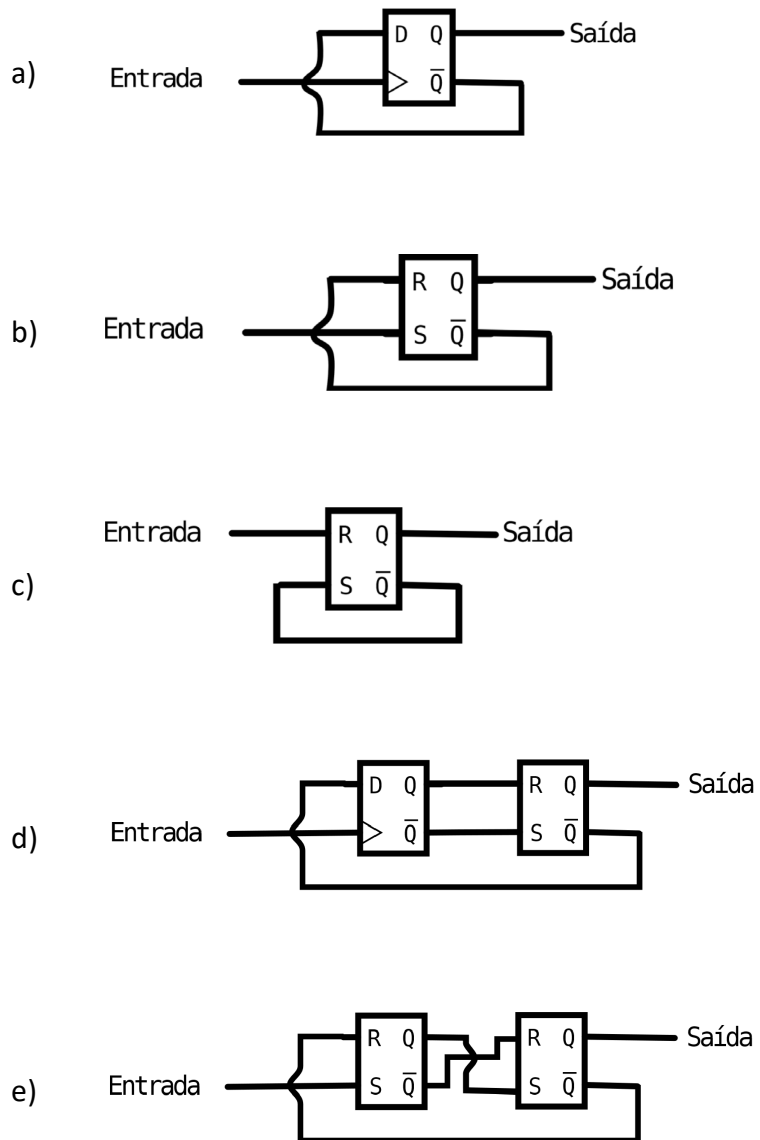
a) Entrada D Q $\overline{Q}$ Saída

b) Entrada R Q S $\overline{Q}$ Saída

c) Entrada R Q S $\overline{Q}$ Saída

d) Entrada D Q $\overline{Q}$ R Q S $\overline{Q}$ Saída

e) Entrada R Q S $\overline{Q}$ R Q S $\overline{Q}$ Saída